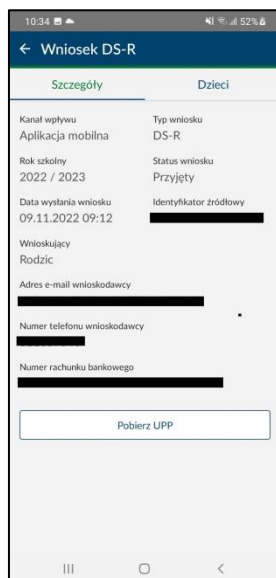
10:34 52%

← Wniosek DS-R

Szczegóły

Dzieci

Kanał wpływu
Aplikacja mobilna

Typ wniosku
DS-R

Rok szkolny
2022 / 2023

Status wniosku
Przyjęty

Data wysłania wniosku
09.11.2022 09:12

Identyfikator źródłowy
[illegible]

Wnioskujący
Rodzic

Adres e-mail wnioskodawcy
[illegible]

Numer telefonu wnioskodawcy
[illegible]

Numer rachunku bankowego
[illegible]

Pobierz UPP